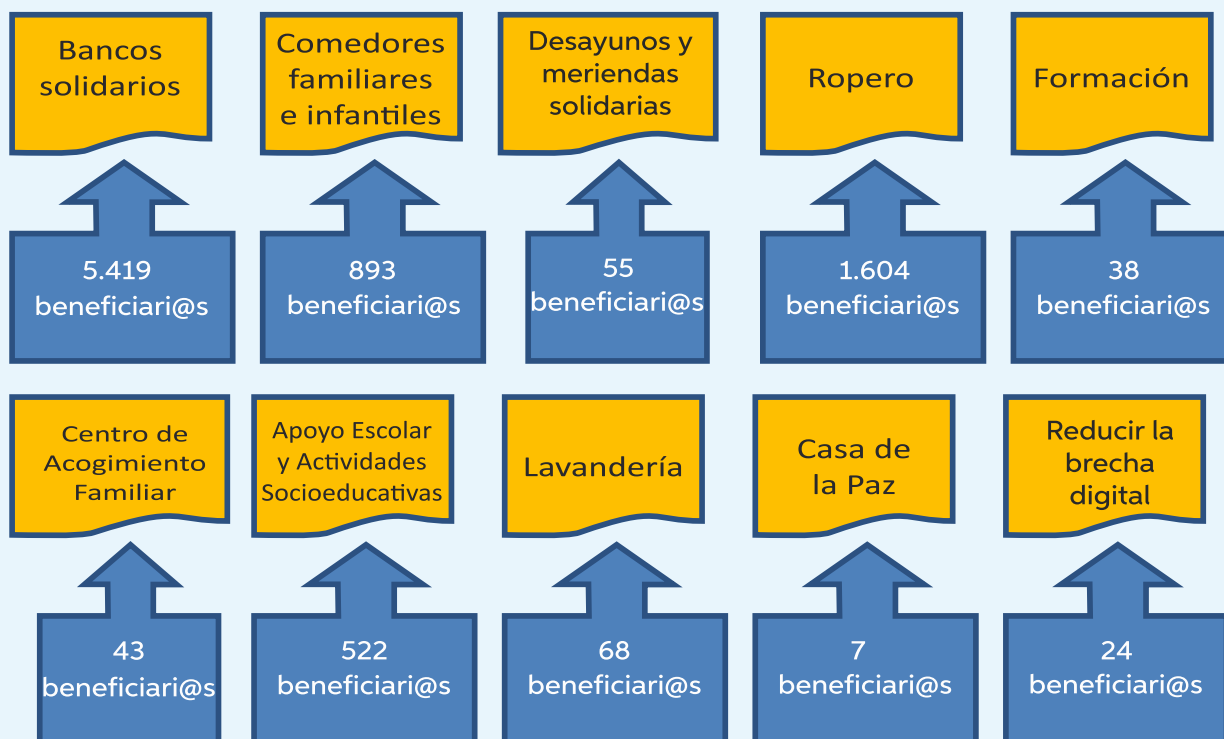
Bancos solidarios

5.419 beneficiari@s

Comedores familiares e infantiles

893 beneficiari@s

Desayunos y meriendas solidarias

55 beneficiari@s

Ropero

1.604 beneficiari@s

Formación

38 beneficiari@s

Centro de Acogimiento Familiar

43 beneficiari@s

Apoyo Escolar y Actividades Socioeducativas

522 beneficiari@s

Lavandería

68 beneficiari@s

Casa de la Paz

7 beneficiari@s

Reducir la brecha digital

24 beneficiari@s